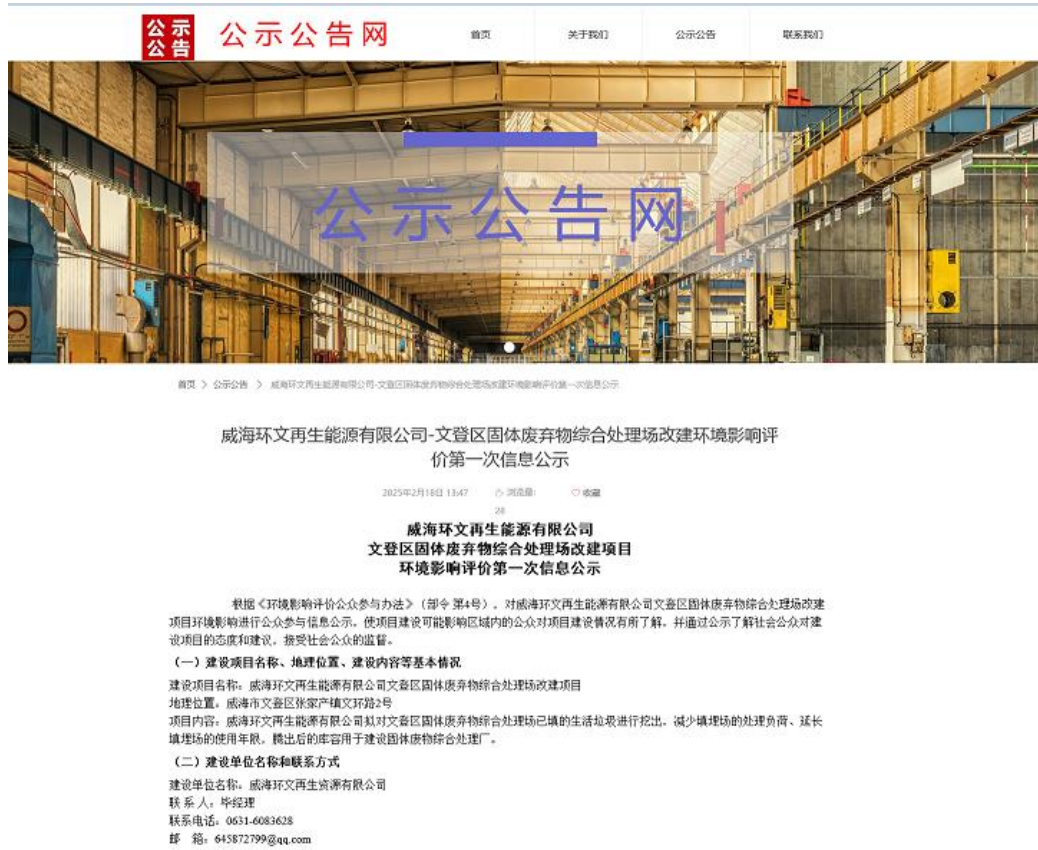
公示公告 公示公告网

首页 关于我们 公示公告 联系我们

公示公告网

首页 > 公示公告 > 威海环文再生能源有限公司-文登区固体废弃物综合处理场改建环境影响评价第一次信息公示

威海环文再生能源有限公司-文登区固体废弃物综合处理场改建环境影响评价第一次信息公示

2025年2月18日 13:47 浏览量: 28 收藏

威海环文再生能源有限公司
文登区固体废弃物综合处理场改建项目
环境影响评价第一次信息公示

根据《环境影响评价公众参与办法》（部令 第4号），对威海环文再生能源有限公司文登区固体废弃物综合处理场改建项目环境影响进行公众参与信息公示。使项目建设可能影响区域内的公众对项目建设情况有所了解，并通过公示了解社会公众对建设项目的态度和建议，接受社会公众的监督。

（一）建设项目名称、地理位置、建设内容等基本情况

建设项目名称：威海环文再生能源有限公司文登区固体废弃物综合处理场改建项目
地理位置：威海市文登区张家产镇文环路2号
项目内容：威海环文再生能源有限公司拟对文登区固体废弃物综合处理场已填的生活垃圾进行挖出，减少填埋场的处理负荷、延长填埋场的使用年限，腾出后的库容用于建设固体废物综合处理厂。

（二）建设单位名称和联系方式

建设单位名称：威海环文再生资源有限公司
联 系 人：毕经理
联系电话：0631-6083628
邮 箱：645872799@qq.com